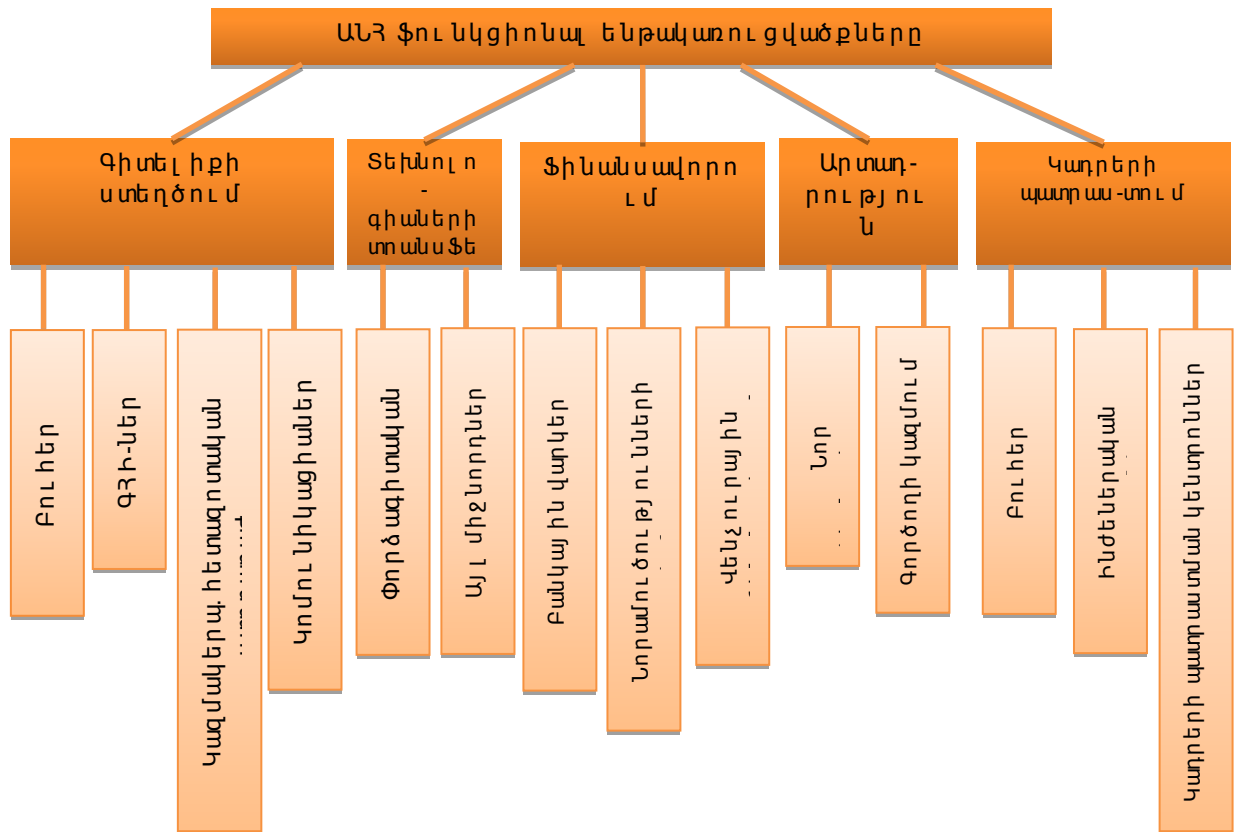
ԱՆՀ ֆունկցիոնալ ենթակառուցվածքները

Գիտելիքի ստեղծում

Բուհեր

ԳՀԻ-ներ

Կազմակերպ. հետազոտական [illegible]

Կոմունիկացիաներ

Տեխնոլո-գիաների տրանսֆեր

Փորձադաշտային

Այլ միջնորդներ

Ֆինանսավորում

Բանկային վարկեր

Նորարարական ծրագրերի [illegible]

Վենչուրային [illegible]

Արտադրություն

Նոր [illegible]

Գործողի կազմում

Կադրերի պատրաստում

Բուհեր

Ինժեներական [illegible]

Կադրերի վերապատրաստման կենտրոններ